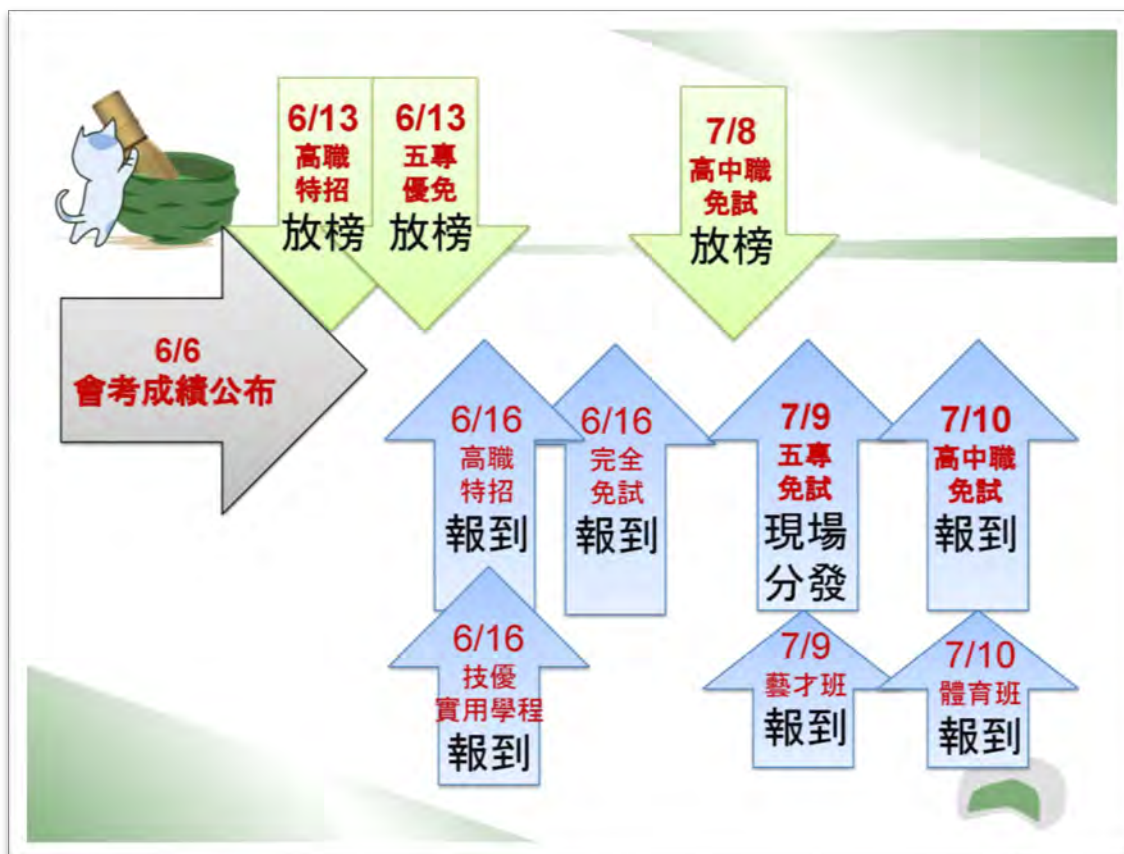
6/13
高職
特招
放榜

6/13
五專
優免
放榜

7/8
高中職
免試
放榜

6/6
會考成績公布

6/16
高職
特招
報到

6/16
完全
免試
報到

7/9
五專
免試
現場
分發

7/10
高中職
免試
報到

6/16
技優
實用學程
報到

7/9
藝才班
報到

7/10
體育班
報到